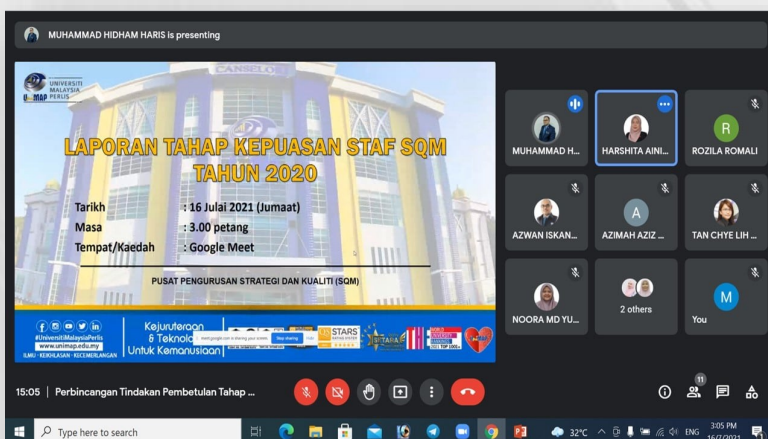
MUHAMMAD HIDHAM HARIS is presenting

UNIVERSITI MALAYSIA PERLIS
UniMAP

CANSELORI

LAPORAN TAHAP KEPUASAN STAF SQM TAHUN 2020

Tarikh : 16 Julai 2021 (Jumaat)
Masa : 3.00 petang
Tempat/Kaedah : Google Meet

PUSAT PENGURUSAN STRATEGI DAN KUALITI (SQM)

#UniversitiMalaysiaPerlis
www.unimap.edu.my
ILMU · KEIKHLASAN · KECEMERLANGAN

Kejuruteraan & Teknologi Untuk Kemanusiaan

meet.google.com is sharing your screen. Stop sharing Hide

STARS

MUHAMMAD H...
HARSHITA AINI...
R
ROZILA ROMALI
AZWAN ISKAN...
A
AZIMAH AZIZ ...
TAN CHYE LIH ...
NOORA MD YU...
2 others
M
You

15:05 | Perbincangan Tindakan Pembetulan Tahap ...

11

Type here to search

32°C ENG 3:05 PM 16/7/2021